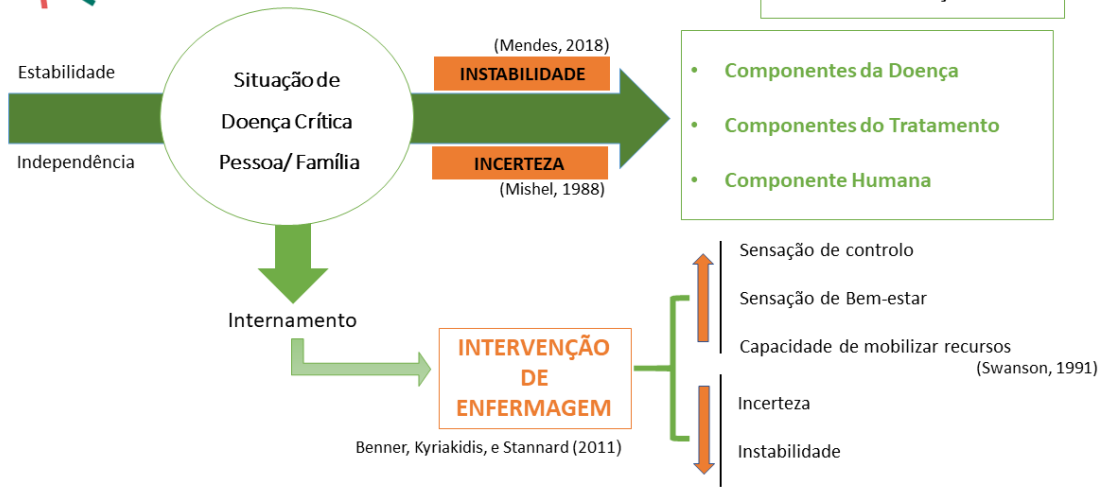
Estabilidade

Independência

Situação de Doença Crítica Pessoa/ Família

(Mendes, 2018)

INSTABILIDADE

INCERTEZA

(Mishel, 1988)

- Componentes da Doença
- Componentes do Tratamento
- Componente Humana

Internamento

INTERVENÇÃO DE ENFERMAGEM

Benner, Kyriakidis, e Stannard (2011)

Sensação de controlo

Sensação de Bem-estar

Capacidade de mobilizar recursos

(Swanson, 1991)

Incerteza

Instabilidade